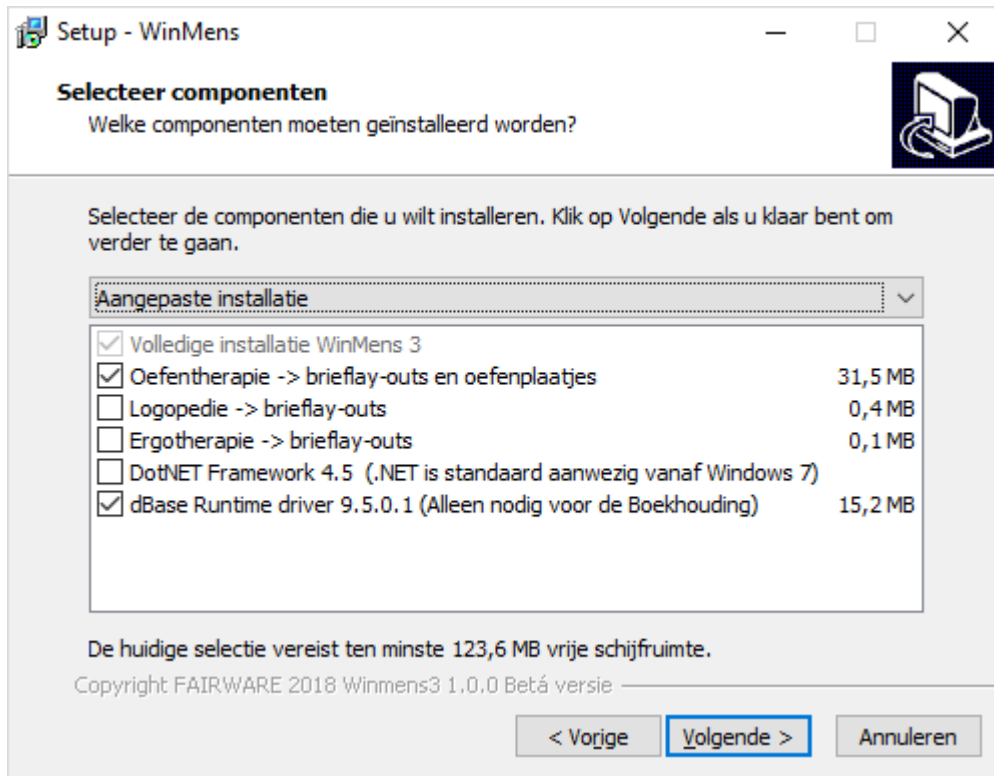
Setup - WinMens

Selecteer componenten
Welke componenten moeten geïnstalleerd worden?

Selecteer de componenten die u wilt installeren. Klik op Volgende als u klaar bent om verder te gaan.

Aangepaste installatie

Volledige installatie WinMens 3
Oefentherapie -> brieflay-outs en oefenplaatjes 31,5 MB
Logopedie -> brieflay-outs 0,4 MB
Ergotherapie -> brieflay-outs 0,1 MB
DotNET Framework 4.5 (.NET is standaard aanwezig vanaf Windows 7)
dBase Runtime driver 9.5.0.1 (Alleen nodig voor de Boekhouding) 15,2 MB

De huidige selectie vereist ten minste 123,6 MB vrije schijfruimte.

Copyright FAIRWARE 2018 Winmens3 1.0.0 Betá versie

< Vorige
Volgende >
Annuleren